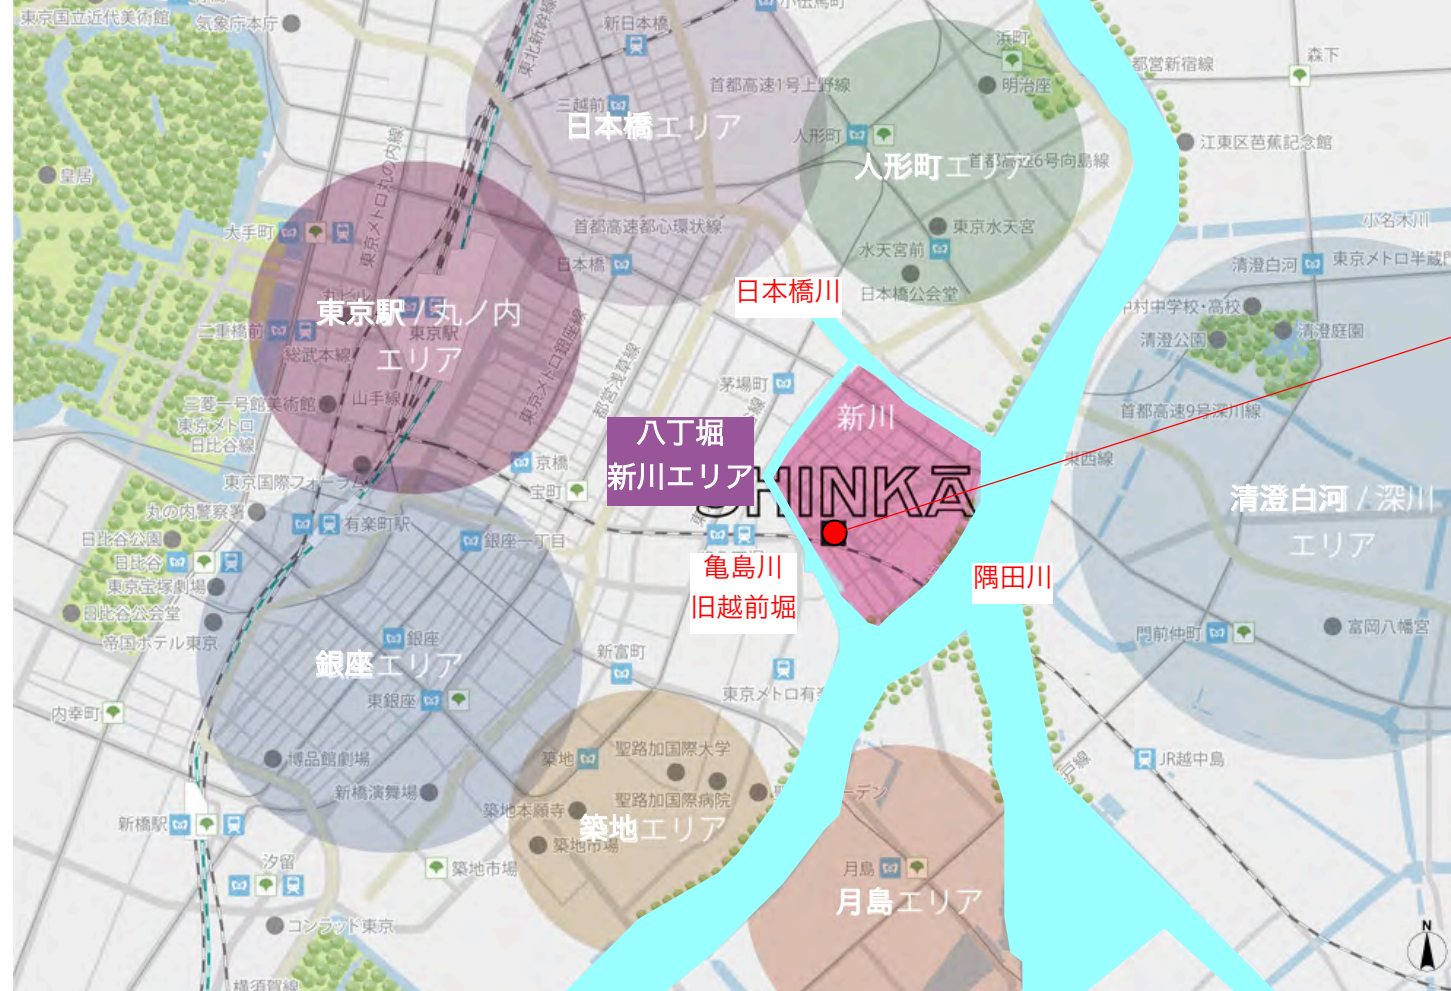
東京国立近代美術館
気象庁本庁
新日本橋
小伝馬町
浜町
都営新宿線
森下
東北新幹線
首都高速1号上野線
明治座
三越前
日本橋エリア
人形町
江東区芭蕉記念館
皇居
人形町エリア
首都高速6号向島線
小名木川
大手町
東京駅 / 丸ノ内エリア
首都高速都心環状線
東京水天宮
日本橋
水天宮前
清澄白河
東京メトロ半蔵門
日本橋川
東京メトロ丸ノ内線
日本橋公会堂
二重橋前
東京駅
中村中学校・高校
清澄庭園
総武本線
清澄公園
茅場町
新川
三菱一号館美術館
山手線
首都高速9号深川線
東京メトロ日比谷線
都営浅草線
東京メトロ銀座線
八丁堀
新川エリア
京橋
東京国際フォーラム
宝町
京葉線
清澄白河 / 深川エリア
丸の内警察署
SHINKA
有楽町駅
銀座一丁目
日比谷公園
日比谷
亀島川
旧越前堀
隅田川
東京宝塚劇場
日比谷公会堂
帝国ホテル東京
銀座
新富町
門前仲町
富岡八幡宮
銀座エリア
内幸町
東銀座
東京メトロ有楽町線
聖路加国際大学
築地
博品館劇場
JR越中島
新橋演舞場
築地本願寺
聖路加国際病院
新橋駅
築地エリア
築地市場
汐留
築地市場
月島
月島エリア
コンラッド東京
N